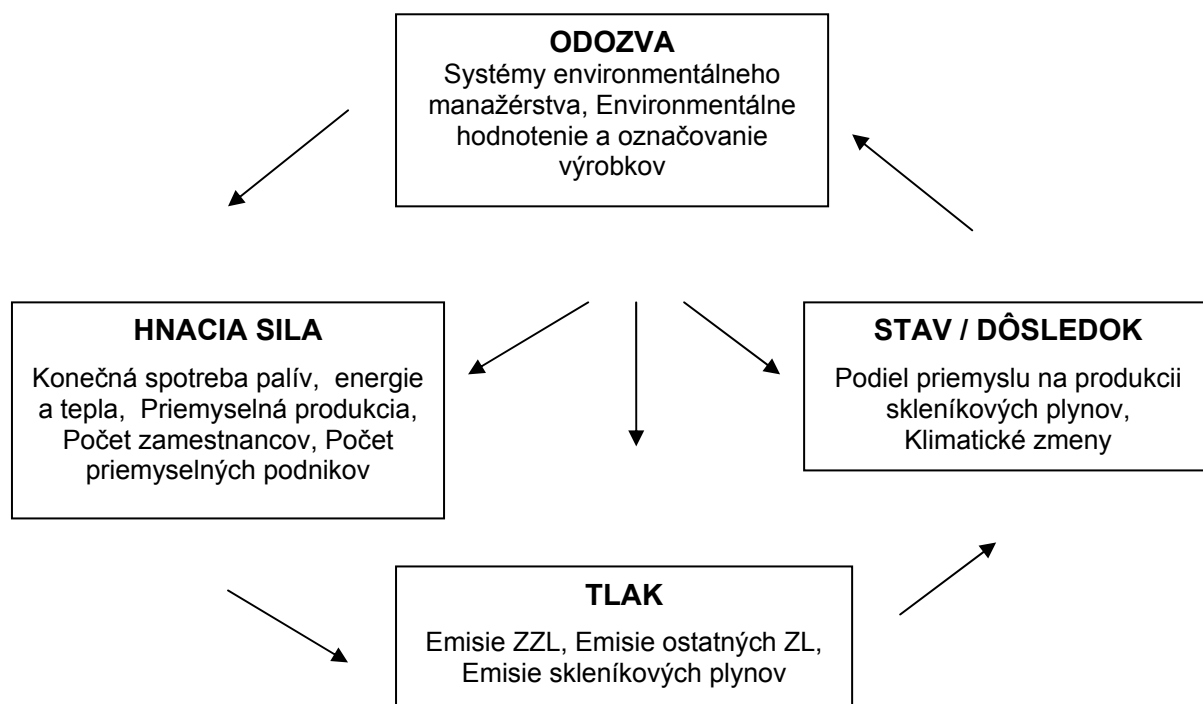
ODOZVA
Systémy environmentálneho manažérstva, Environmentálne hodnotenie a označovanie výrobkov

HNACIA SILA
Konečná spotreba palív, energie a tepla, Priemyselná produkcia, Počet zamestnancov, Počet priemyselných podnikov

STAV / DÔSLEDOK
Podiel priemyslu na produkcii skleníkových plynov, Klimatické zmeny

TLAK
Emisie ZZL, Emisie ostatných ZL, Emisie skleníkových plynov